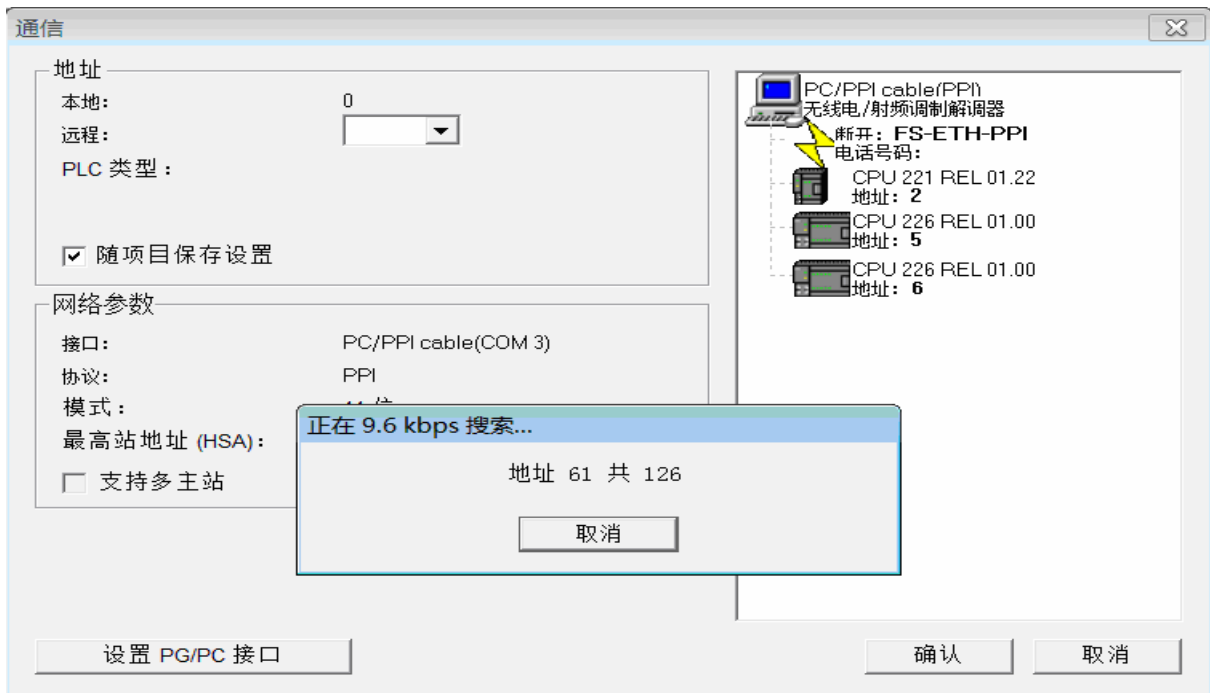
通信

地址
本地: 0
远程:
PLC 类型:

☑ 随项目保存设置

网络参数
接口: PC/PPI cable(COM 3)
协议: PPI
模式: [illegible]
最高站地址 (HSA):
☐ 支持多主站

PC/PPI cable(PPI)
无线电/射频调制解调器
断开: FS-ETH-PPI
电话号码:
CPU 221 REL 01.22
地址: 2
CPU 226 REL 01.00
地址: 5
CPU 226 REL 01.00
地址: 6

正在 9.6 kbps 搜索...
地址 61 共 126
取消

设置 PG/PC 接口
确认
取消